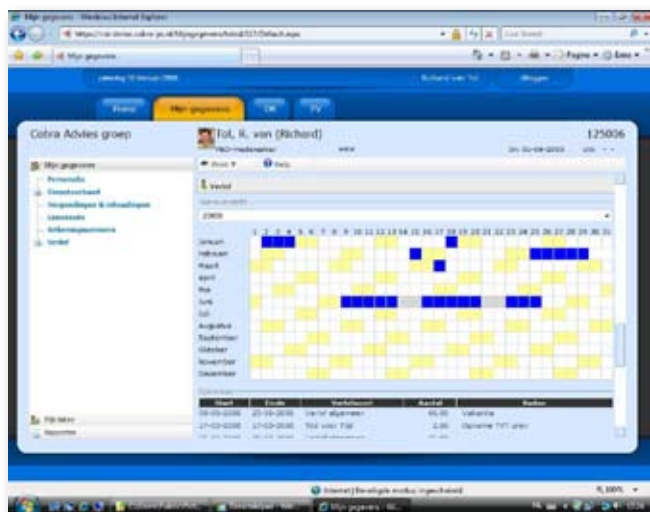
Mijn gegevens - Windows Internet Explorer

Mijn gegevens

Home | Mijn gegevens | OK | TV

Cobra Advies groep

Tol, R. van (Richard)

125006

Mijn gegevens

Verlof

2008

1 2 3 4 5 6 7 8 9 10 11 12 13 14 15 16 17 18 19 20 21 22 23 24 25 26 27 28 29 30 31

Januari
Februari
Maart
April
Mei
Juni
Juli
Augustus
September
Oktober
November
December

| Start | Einde | Verlofsoort | Aantal | Reden |
|---|---|---|---|---|
| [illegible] | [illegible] | Verlof algemeen | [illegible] | Vakantie |
| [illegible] | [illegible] | Tijd voor Tijd | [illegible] | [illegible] |

Internet | Beveiligde modus: ingeschakeld

100%